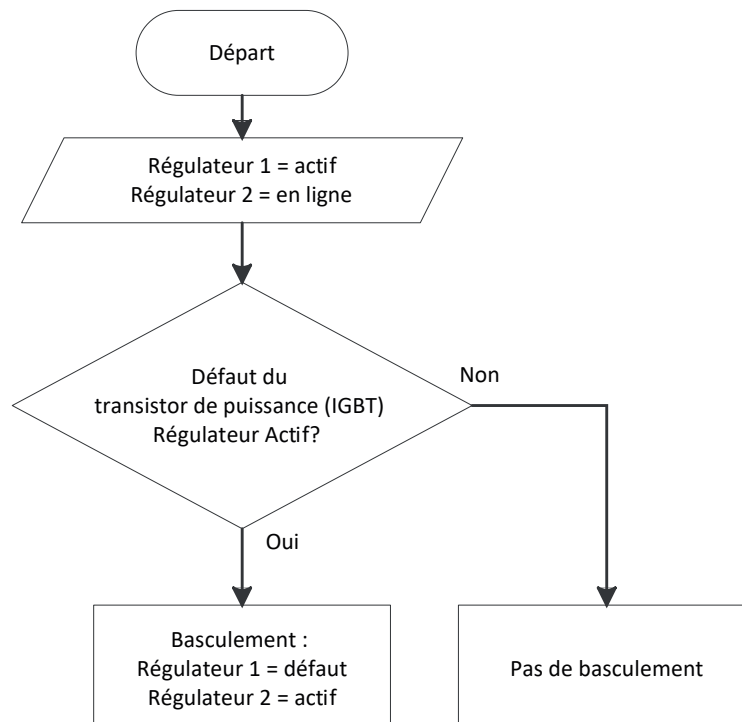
Départ

Régulateur 1 = actif
Régulateur 2 = en ligne

Défaut du
transistor de puissance (IGBT)
Régulateur Actif?

Non

Oui

Basculement :
Régulateur 1 = défaut
Régulateur 2 = actif

Pas de basculement